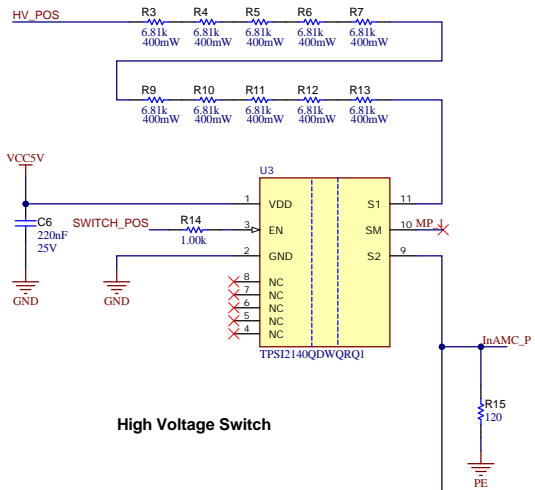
HV_POS
R3 6.81k 400mW
R4 6.81k 400mW
R5 6.81k 400mW
R6 6.81k 400mW
R7 6.81k 400mW
R9 6.81k 400mW
R10 6.81k 400mW
R11 6.81k 400mW
R12 6.81k 400mW
R13 6.81k 400mW
VCC5V
C6 220nF 25V
GND
SWITCH_POS
R14 1.00k
GND
U3
1 VDD
3 EN
2 GND
8 NC
7 NC
6 NC
5 NC
4 NC
S1 11
SM 10 MP_1
S2 9
TPSI2140QDWQRQ1
InAMC_P
R15 120
PE
High Voltage Switch